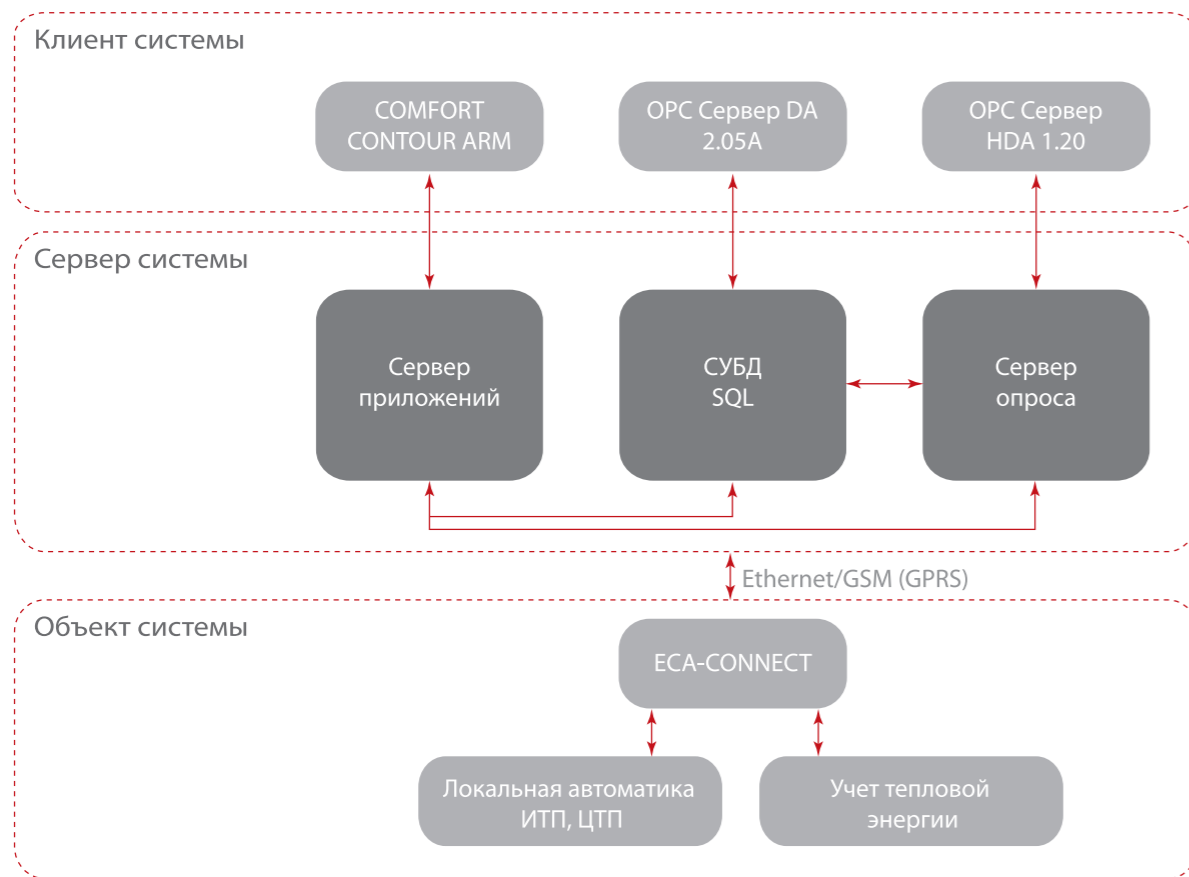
Клиент системы

COMFORT CONTOUR ARM

OPC Сервер DA 2.05A

OPC Сервер HDA 1.20

Сервер системы

Сервер приложений

СУБД SQL

Сервер опроса

Ethernet/GSM (GPRS)

Объект системы

ECA-CONNECT

Локальная автоматика ИТП, ЦТП

Учет тепловой энергии